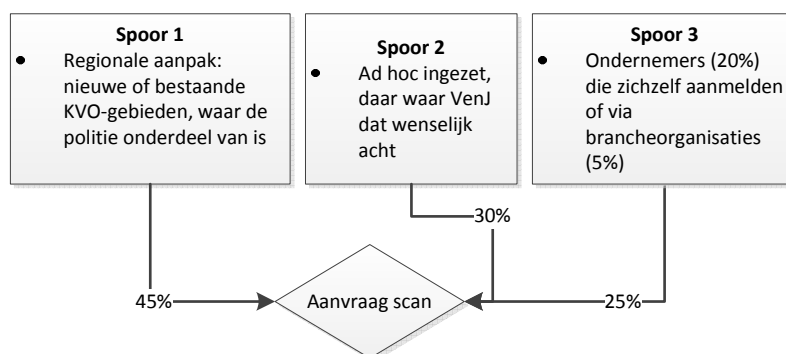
Spoor 1
• Regionale aanpak: nieuwe of bestaande KVO-gebieden, waar de politie onderdeel van is

Spoor 2
• Ad hoc ingezet, daar waar VenJ dat wenselijk acht

Spoor 3
• Ondernemers (20%) die zichzelf aanmelden of via brancheorganisaties (5%)

30%

45%

Aanvraag scan

25%